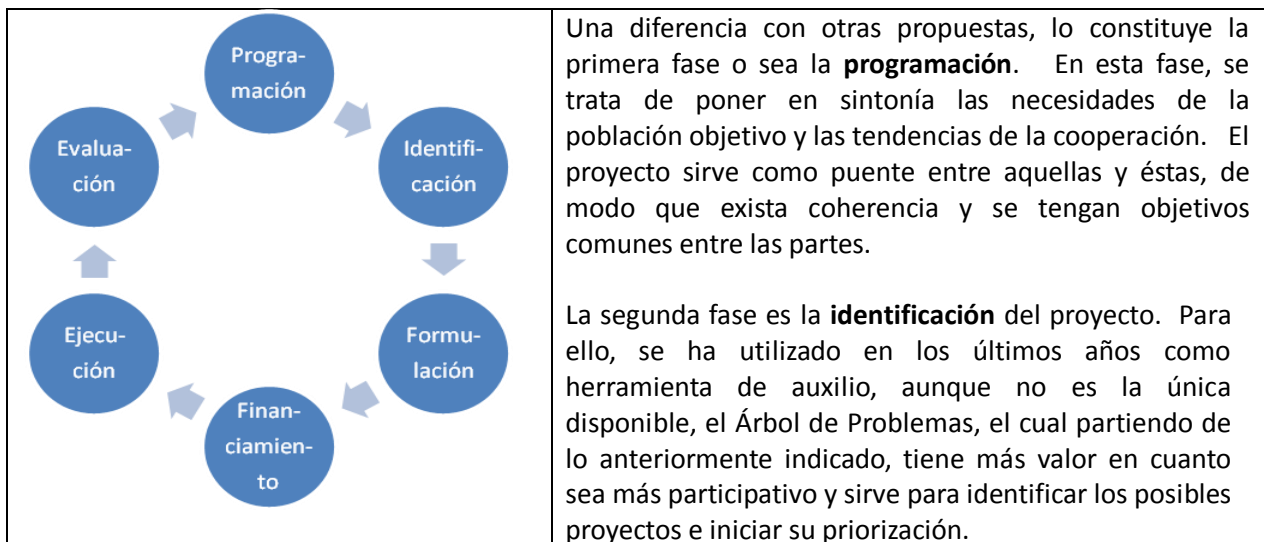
| Programación<br>Identificación<br>Formulación<br>Financiamiento<br>Ejecución<br>Evaluación | Una diferencia con otras propuestas, lo constituye la primera fase o sea la **programación**. En esta fase, se trata de poner en sintonía las necesidades de la población objetivo y las tendencias de la cooperación. El proyecto sirve como puente entre aquellas y éstas, de modo que exista coherencia y se tengan objetivos comunes entre las partes.<br><br>La segunda fase es la **identificación** del proyecto. Para ello, se ha utilizado en los últimos años como herramienta de auxilio, aunque no es la única disponible, el Árbol de Problemas, el cual partiendo de lo anteriormente indicado, tiene más valor en cuanto sea más participativo y sirve para identificar los posibles proyectos e iniciar su priorización. |
|---|---|